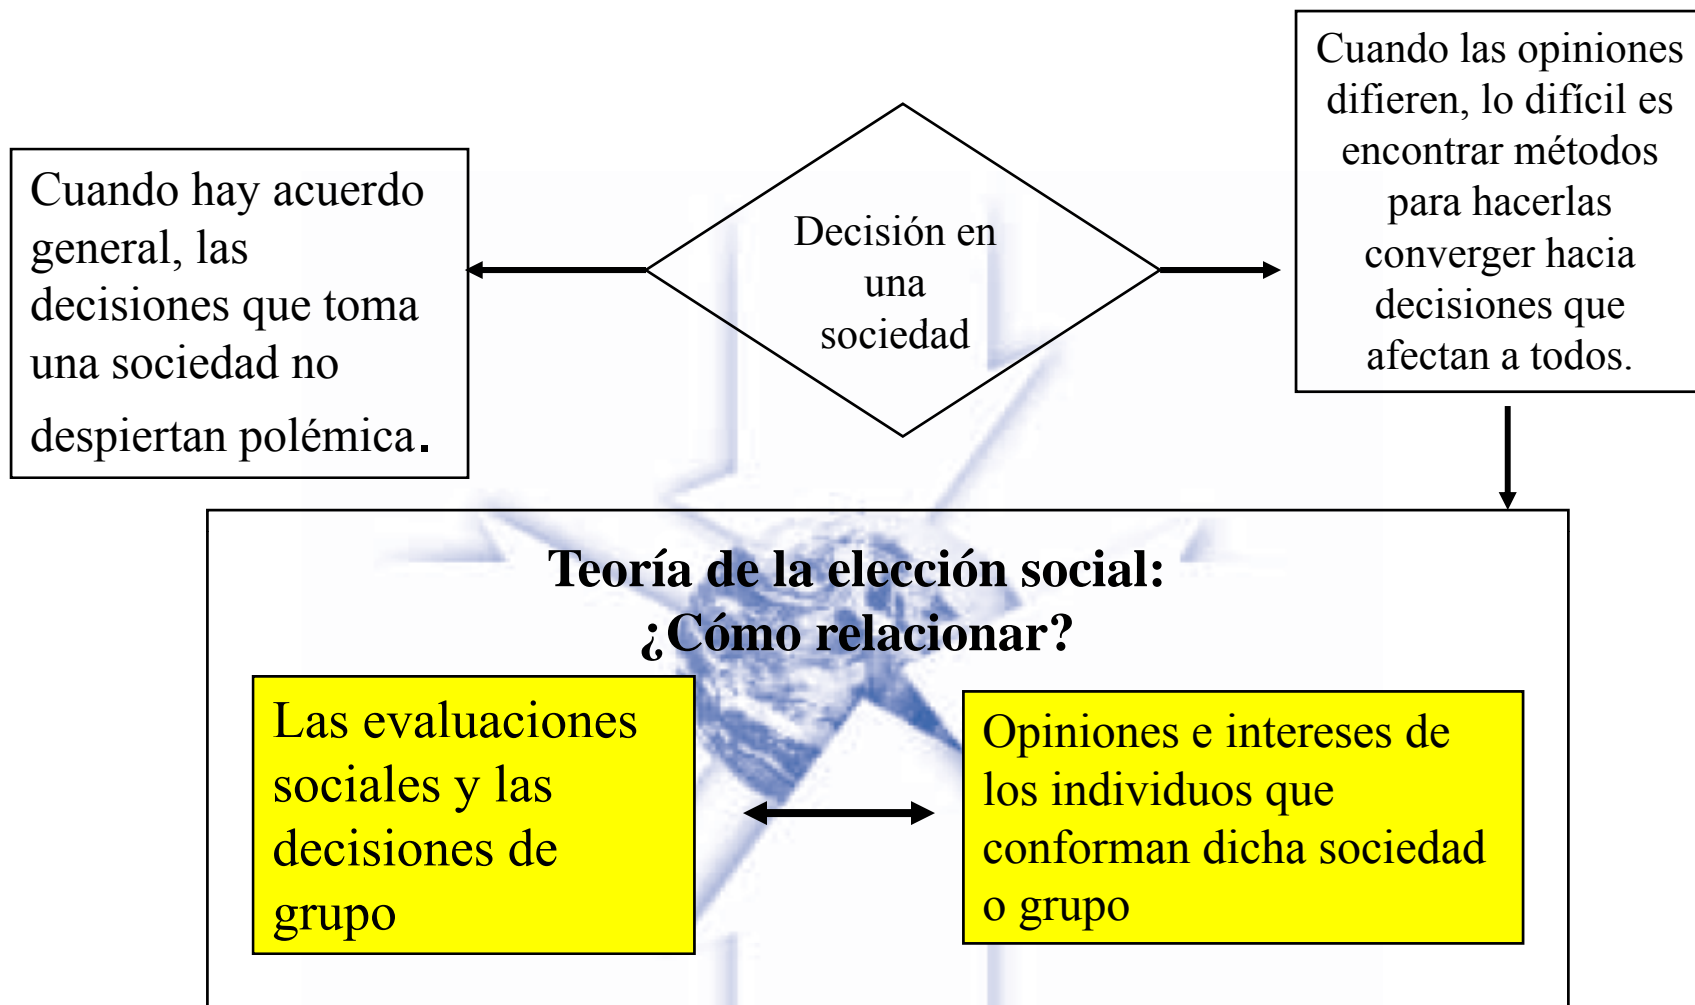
Cuando hay acuerdo general, las decisiones que toma una sociedad no despiertan polémica.

Decisión en una sociedad

Cuando las opiniones difieren, lo difícil es encontrar métodos para hacerlas converger hacia decisiones que afectan a todos.

Teoría de la elección social:
¿Cómo relacionar?

Las evaluaciones sociales y las decisiones de grupo

Opiniones e intereses de los individuos que conforman dicha sociedad o grupo